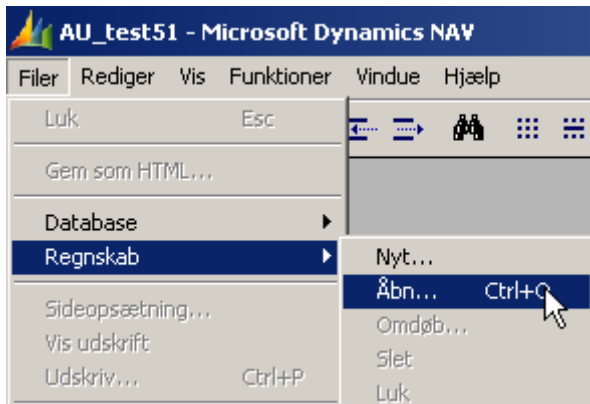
AU_test51 - Microsoft Dynamics NAV

Filer Rediger Vis Funktioner Vindue Hjælp

Luk Esc

Gem som HTML...

Database

Regnskab

Sideopsætning...

Vis udskrift

Udskriv... Ctrl+P

Nyt...

Åbn... Ctrl+O

Omdøb...

Slet

Luk